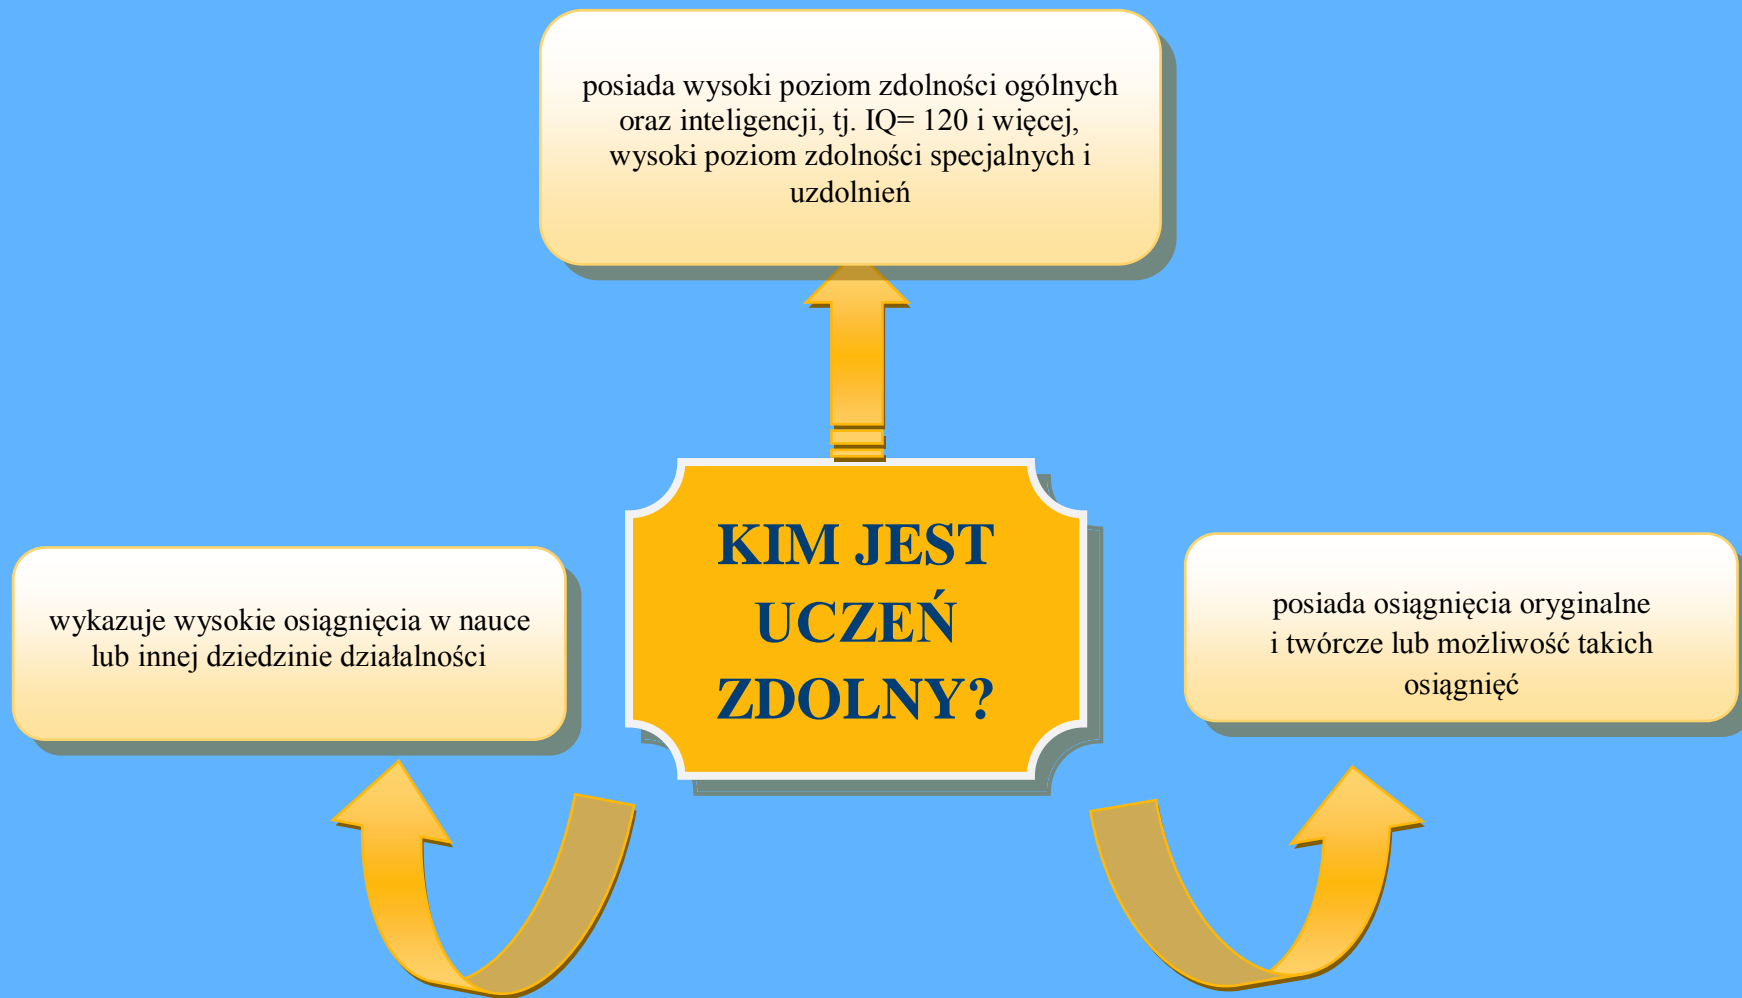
posiada wysoki poziom zdolności ogólnych oraz inteligencji, tj. IQ= 120 i więcej, wysoki poziom zdolności specjalnych i uzdolnień

wykazuje wysokie osiągnięcia w nauce lub innej dziedzinie działalności

KIM JEST UCZEŃ ZDOLNY?

posiada osiągnięcia oryginalne i twórcze lub możliwość takich osiągnięć